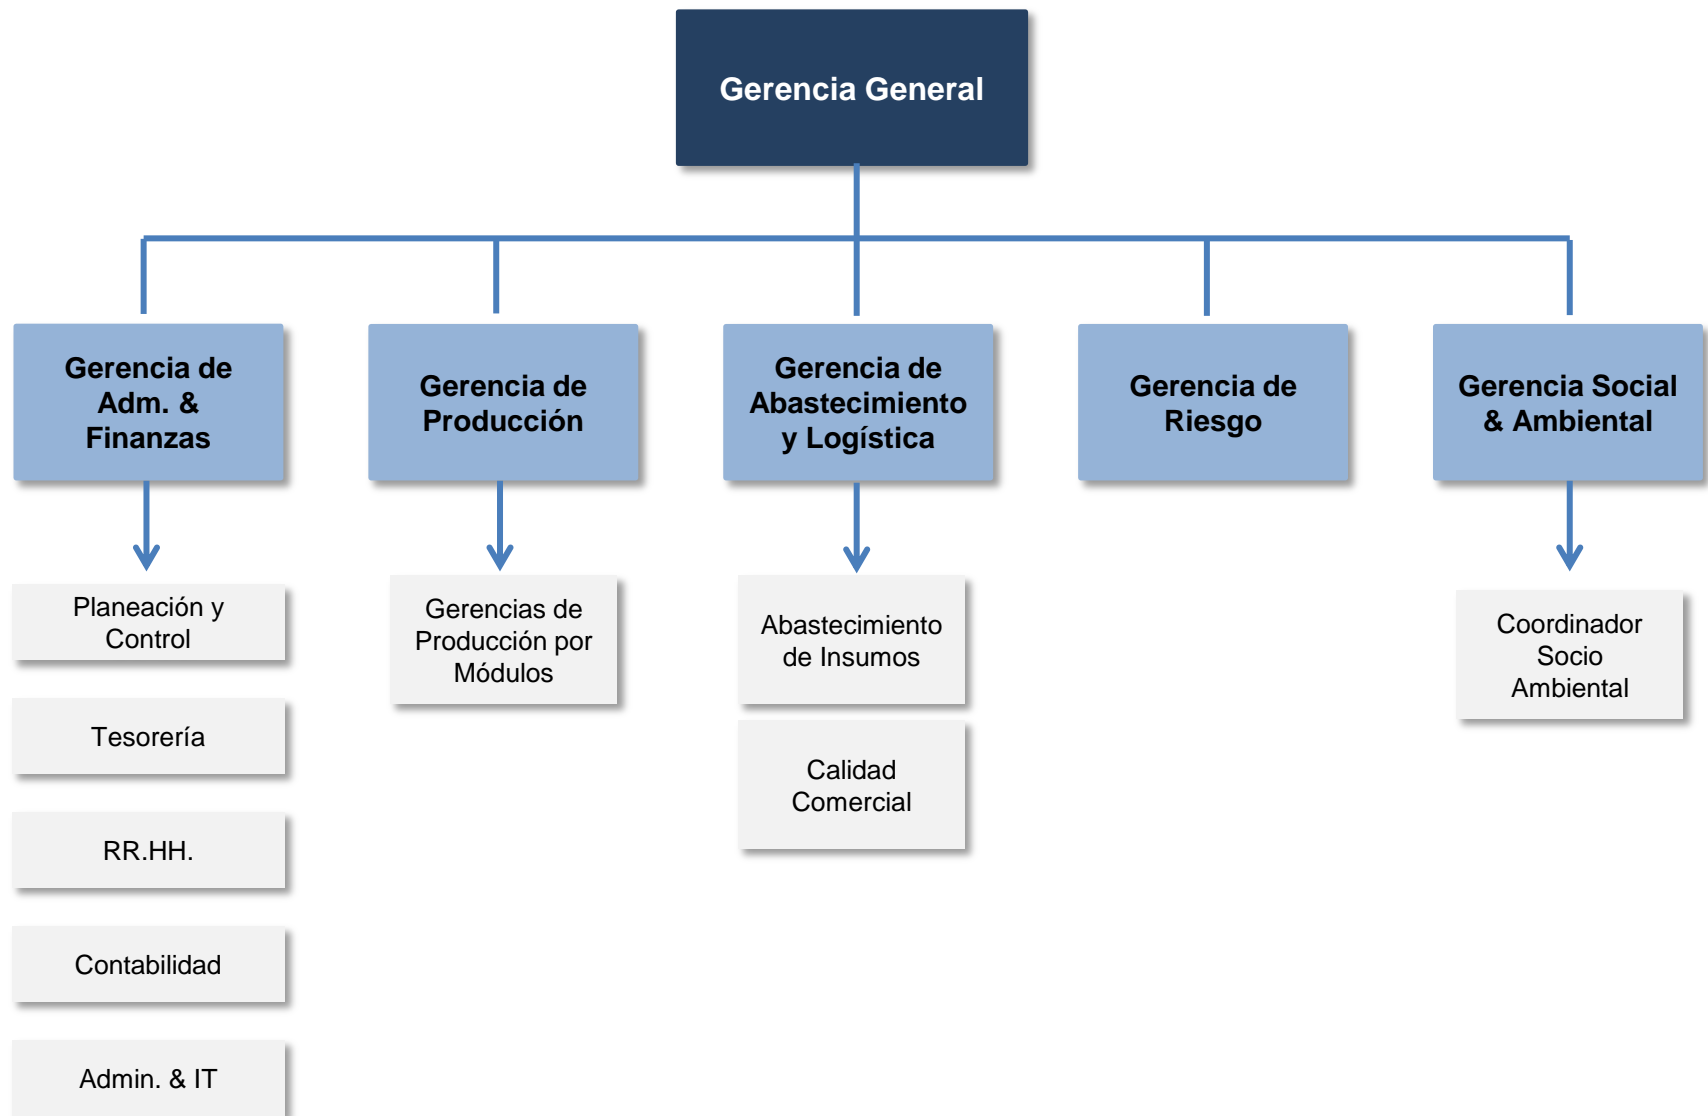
Gerencia General

Gerencia de Adm. & Finanzas

Planeación y Control

Tesorería

RR.HH.

Contabilidad

Admin. & IT

Gerencia de Producción

Gerencias de Producción por Módulos

Gerencia de Abastecimiento y Logística

Abastecimiento de Insumos

Calidad Comercial

Gerencia de Riesgo

Gerencia Social & Ambiental

Coordinador Socio Ambiental